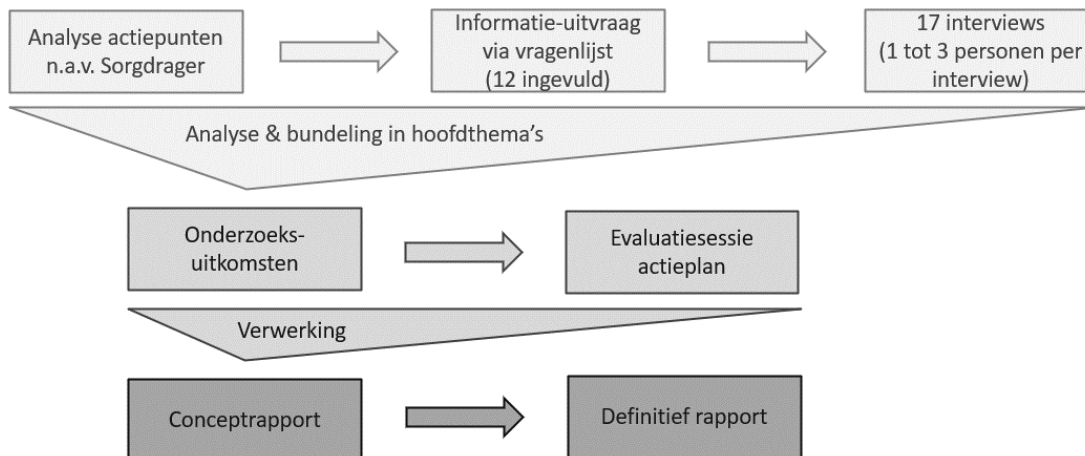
Analyse actiepunten n.a.v. Sorgdrager

Informatie-uitvraag via vragenlijst (12 ingevuld)

17 interviews (1 tot 3 personen per interview)

Analyse & bundeling in hoofdthema's

Onderzoeksuitkomsten

Evaluatiesessie actieplan

Verwerking

Conceptrapport

Definitief rapport